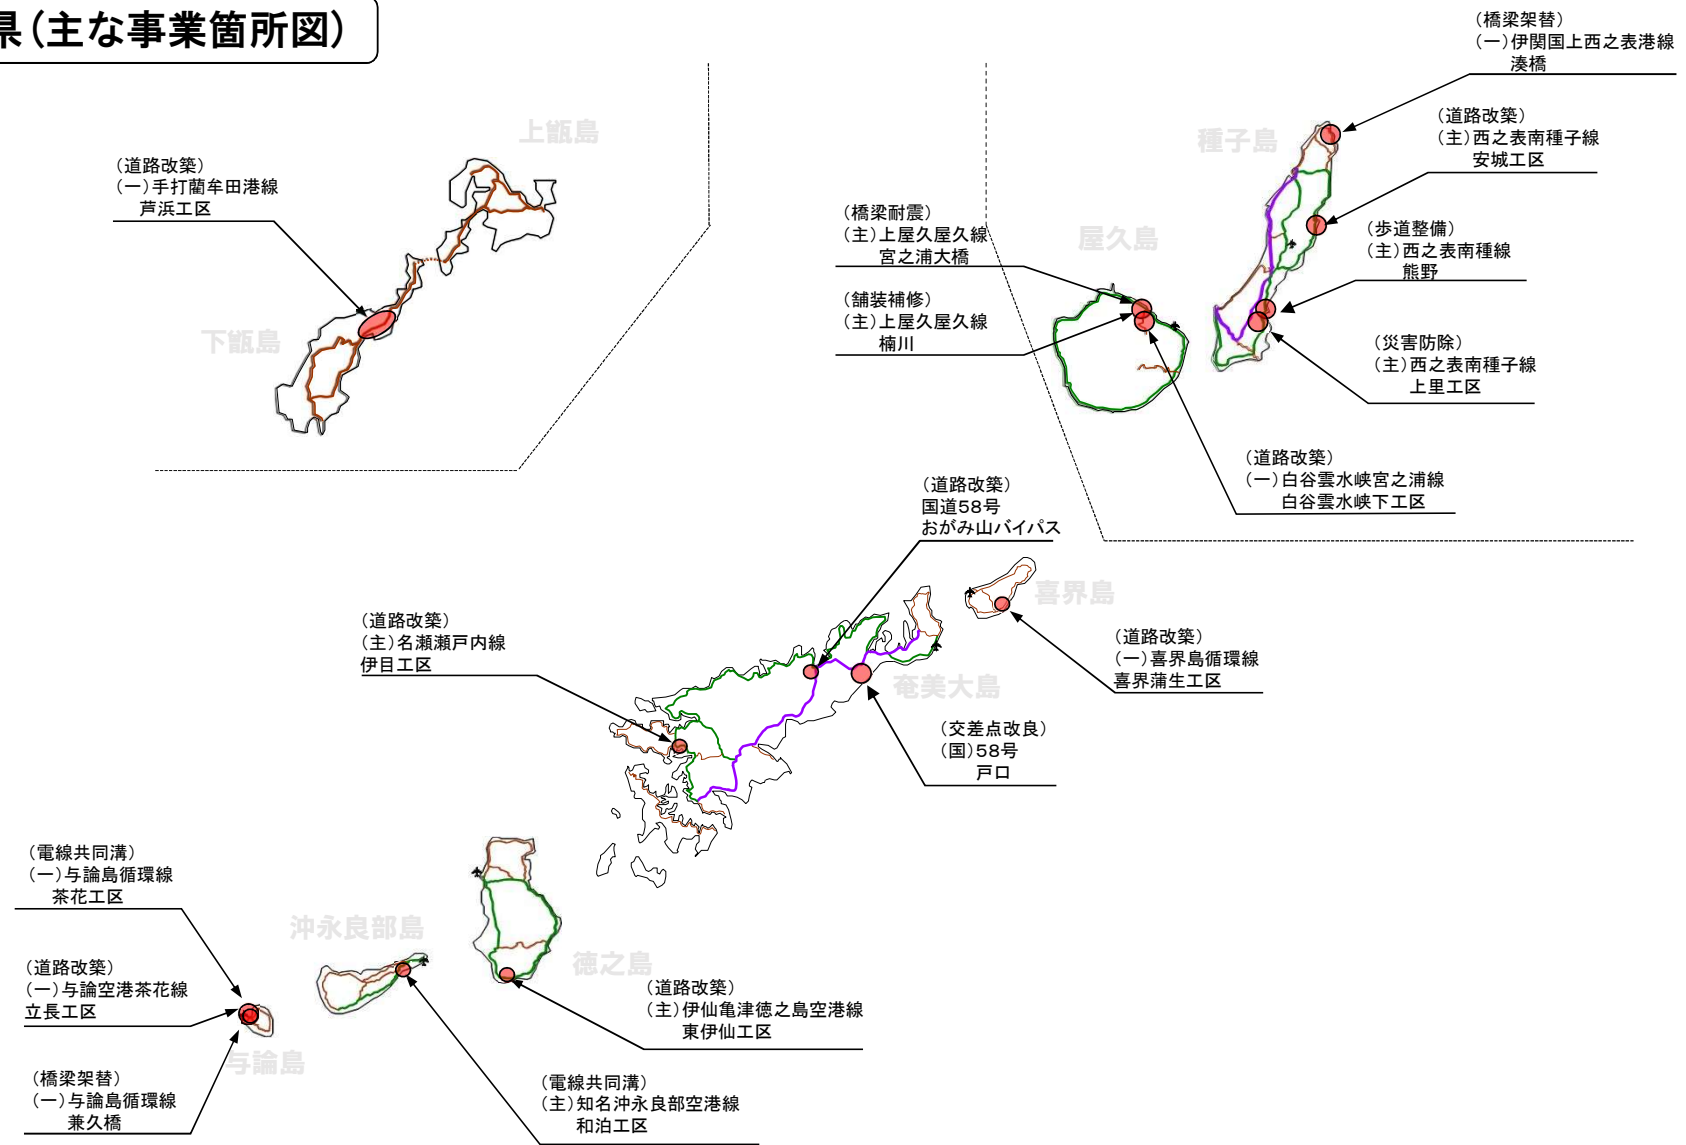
県（主な事業箇所図）

上甑島

（道路改築）
（一）手打藺牟田港線
芦浜工区

下甑島

（橋梁架替）
（一）伊関国上西之表港線
湊橋

種子島

（道路改築）
（主）西之表南種子線
安城工区

（橋梁耐震）
（主）上屋久屋久線
宮之浦大橋

屋久島

（歩道整備）
（主）西之表南種線
熊野

（舗装補修）
（主）上屋久屋久線
楠川

（災害防除）
（主）西之表南種子線
上里工区

（道路改築）
（一）白谷雲水峡宮之浦線
白谷雲水峡下工区

（道路改築）
国道58号
おがみ山バイパス

喜界島

（道路改築）
（主）名瀬瀬戸内線
伊目工区

奄美大島

（道路改築）
（一）喜界島循環線
喜界蒲生工区

（交差点改良）
（国）58号
戸口

（電線共同溝）
（一）与論島循環線
茶花工区

沖永良部島

徳之島

（道路改築）
（一）与論空港茶花線
立長工区

（道路改築）
（主）伊仙亀津徳之島空港線
東伊仙工区

与論島

（橋梁架替）
（一）与論島循環線
兼久橋

（電線共同溝）
（主）知名沖永良部空港線
和泊工区